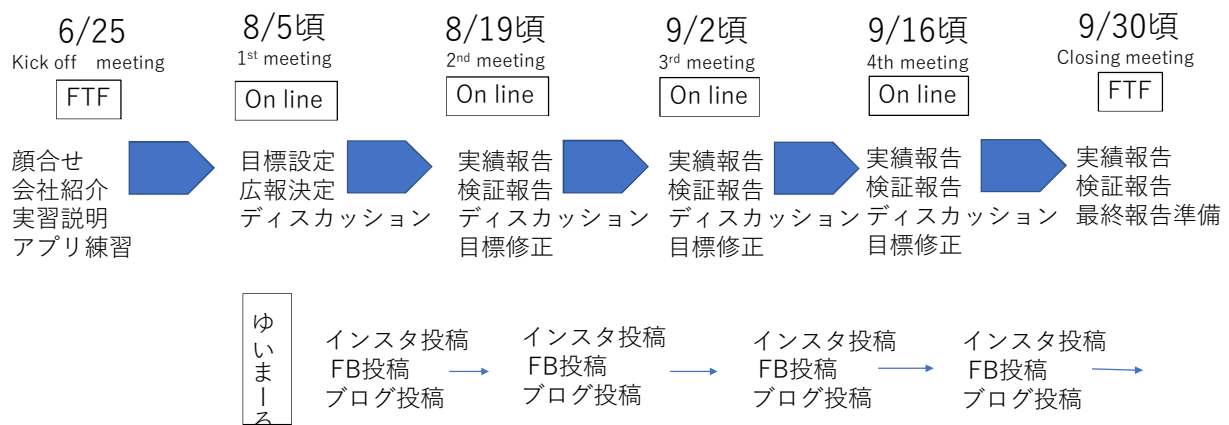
6/25
Kick off meeting
FTF

顔合せ
会社紹介
実習説明
アプリ練習

8/5頃
1st meeting
On line

目標設定
広報決定
ディスカッション

8/19頃
2nd meeting
On line

実績報告
検証報告
ディスカッション
目標修正

9/2頃
3rd meeting
On line

実績報告
検証報告
ディスカッション
目標修正

9/16頃
4th meeting
On line

実績報告
検証報告
ディスカッション
目標修正

9/30頃
Closing meeting
FTF

実績報告
検証報告
最終報告準備

ゆいまーる

インスタ投稿
FB投稿
ブログ投稿

インスタ投稿
FB投稿
ブログ投稿

インスタ投稿
FB投稿
ブログ投稿

インスタ投稿
FB投稿
ブログ投稿